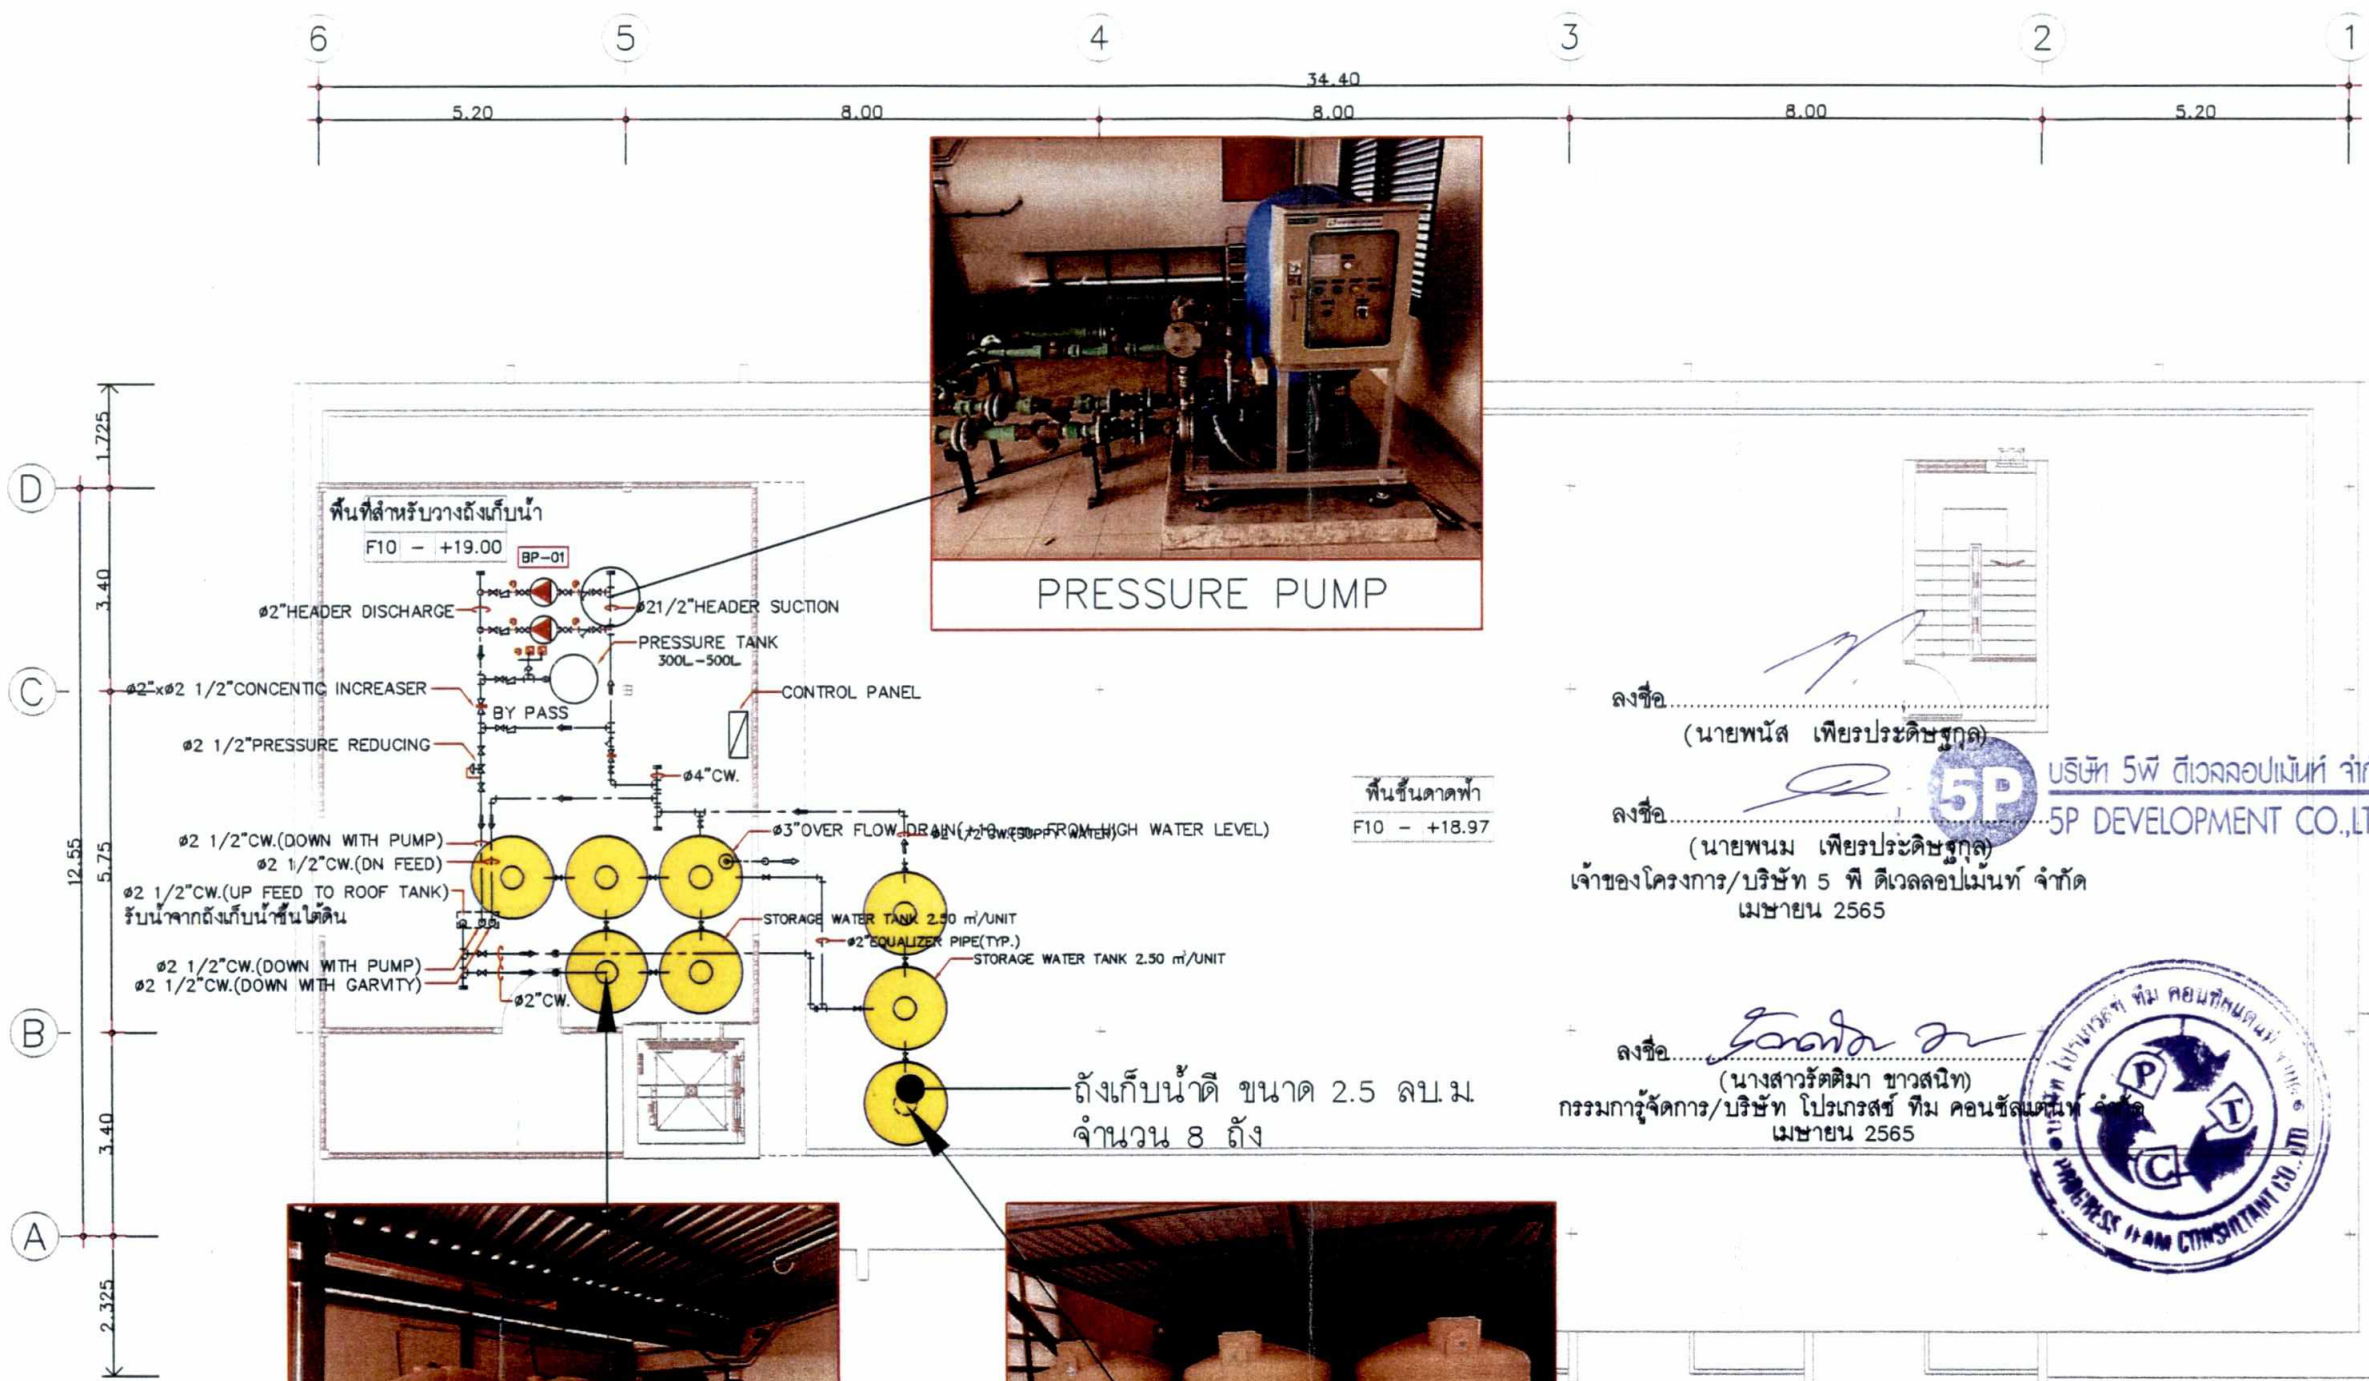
6 5 4 3 2 1

34.40

5.20 8.00 8.00 8.00 5.20

D C B A

1.725 3.40 5.75 12.55 3.40 2.325

PRESSURE PUMP

พื้นที่สำหรับวางถังเก็บน้ำ

F10 – +19.00

BP-01

ø2"HEADER DISCHARGE

ø21/2"HEADER SUCTION

PRESSURE TANK 300L.-500L.

ø2"xø2 1/2"CONCENTIC INCREASER

BY PASS

CONTROL PANEL

ø2 1/2"PRESSURE REDUCING

ø4"CW.

ø3"OVER FLOW DRAIN(+10 cm. FROM HIGH WATER LEVEL)

ø2 1/2"CW.(SUPPLY WATER)

ø2 1/2"CW.(DOWN WITH PUMP)

ø2 1/2"CW.(DN FEED)

ø2 1/2"CW.(UP FEED TO ROOF TANK)

รับน้ำจากถังเก็บน้ำชั้นใต้ดิน

STORAGE WATER TANK 2.50 m³/UNIT

ø2"EQUALIZER PIPE(TYP.)

STORAGE WATER TANK 2.50 m³/UNIT

ø2 1/2"CW.(DOWN WITH PUMP)

ø2 1/2"CW.(DOWN WITH GARVITY)

ø2"CW.

พื้นชั้นดาดฟ้า

F10 – +18.97

ถังเก็บน้ำดี ขนาด 2.5 ลบ.ม. จำนวน 8 ถัง

ลงชื่อ..........................................

(นายพนัส เพียรประดิษฐกุล)

ลงชื่อ..........................................

(นายพนม เพียรประดิษฐกุล)

เจ้าของโครงการ/บริษัท 5 พี ดีเวลลอปเม้นท์ จำกัด

เมษายน 2565

5P

บริษัท 5พี ดีเวลลอปเม้นท์ จำกัด

5P DEVELOPMENT CO.,LT

ลงชื่อ..........................................

(นางสาวรัตติมา ขาวสนิท)

กรรมการผู้จัดการ/บริษัท โปรเกรสซ์ ทีม คอนซัลแตนท์ จำกัด

เมษายน 2565

บริษัท โปรเกรสซ์ ทีม คอนซัลแตนท์ จำกัด

P T C

PROGRESS TEAM CONSULTANT CO.,LTD.